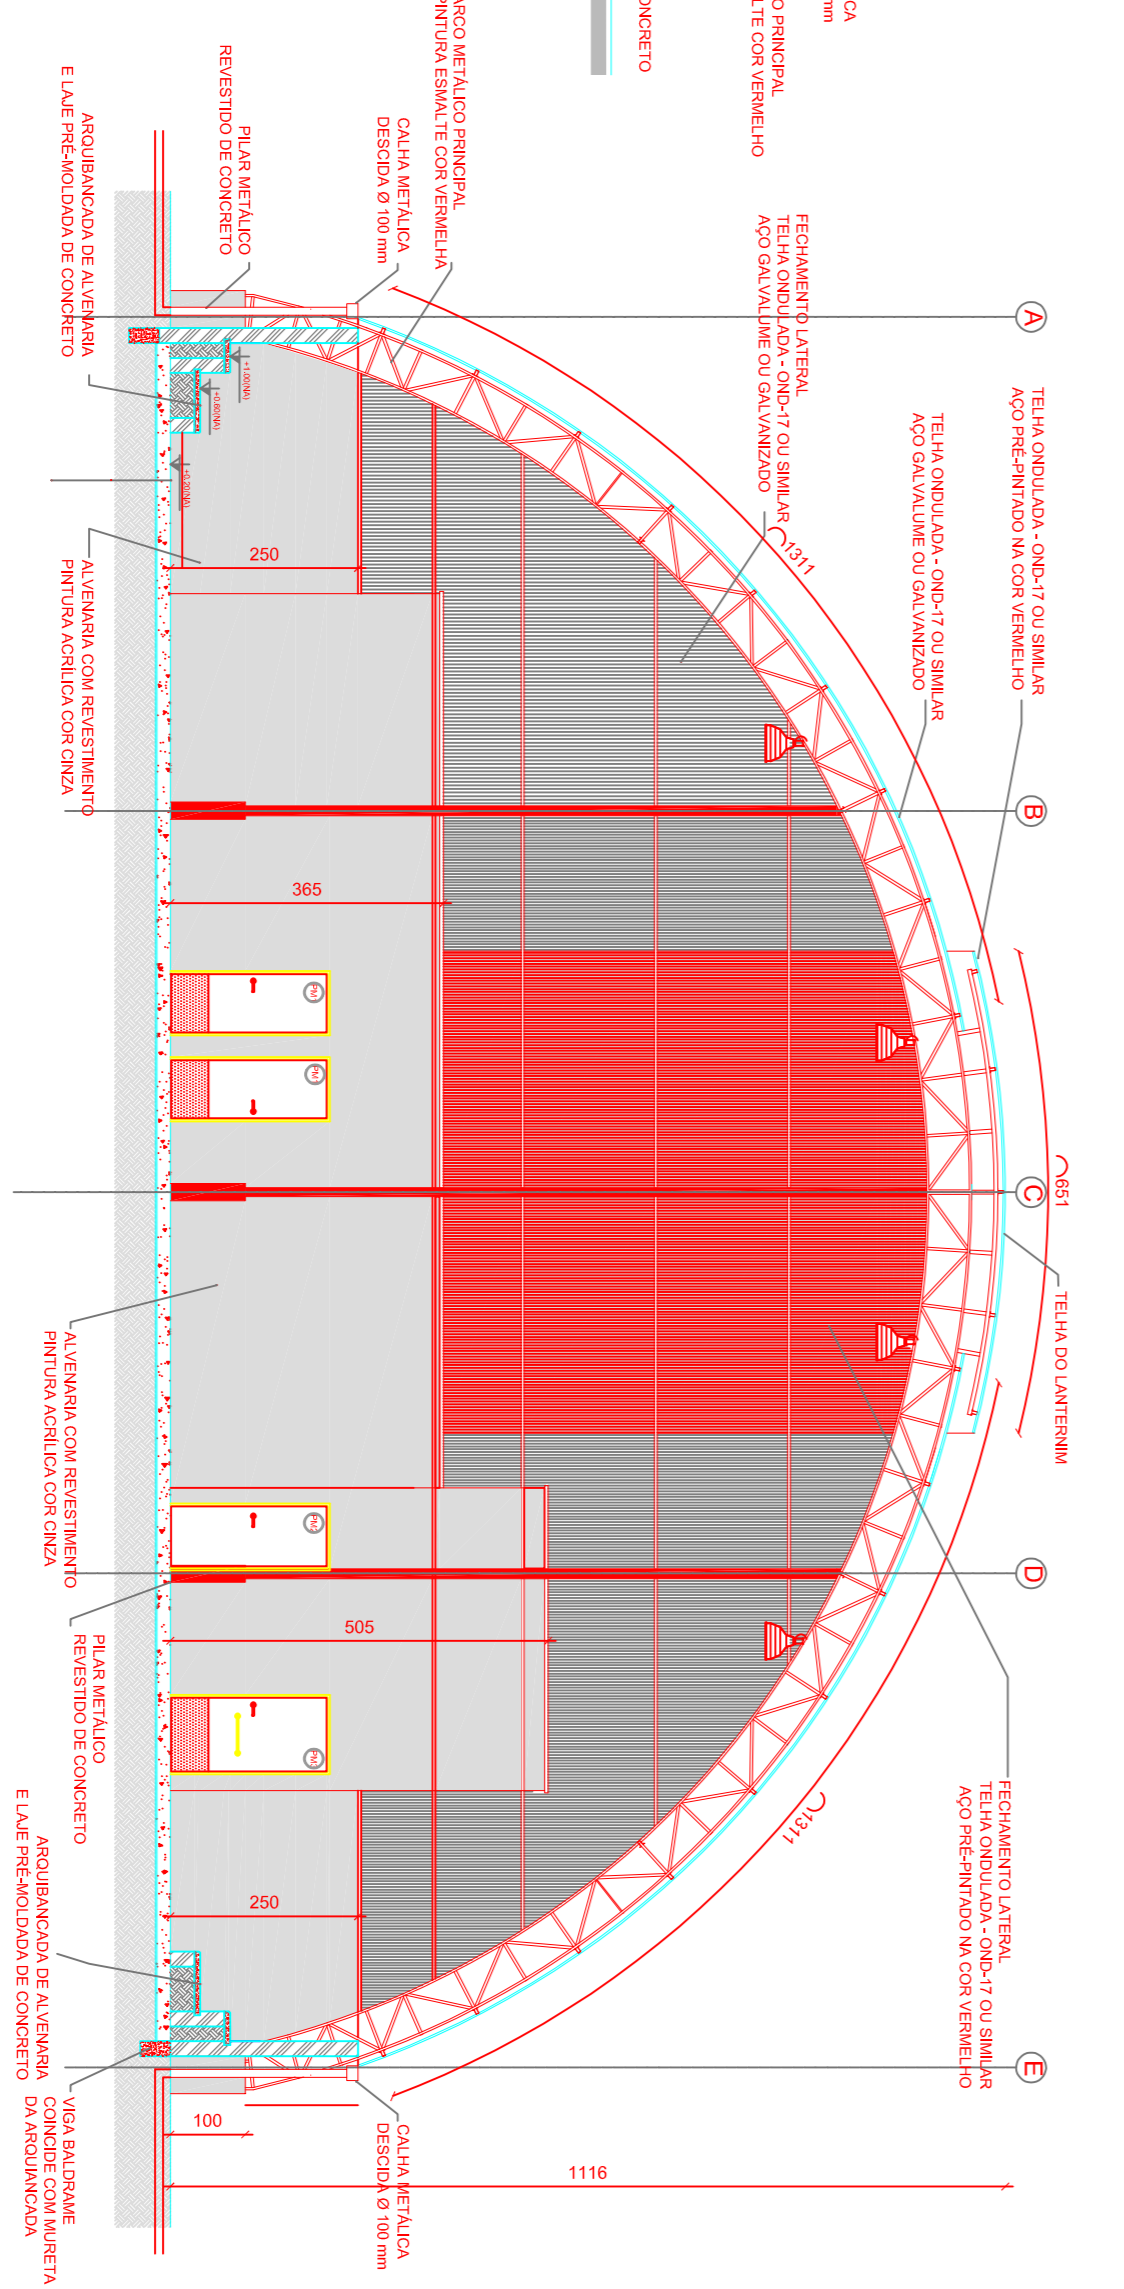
CA
mm
O PRINCIPAL
LTE COR VERMELHO
ONCRETO
ARCO METÁLICO PRINCIPAL
PINTURA ESMALTE COR VERMELHA
CALHA METÁLICA
DESCIDA Ø 100 mm
PILAR METÁLICO
REVESTIDO DE CONCRETO
ARQUIBANCADA DE ALVENARIA
E LAJE PRÉ-MOLDADA DE CONCRETO
FECHAMENTO LATERAL
TELHA ONDULADA - OND-17 OU SIMILAR
AÇO GALVALUME OU GALVANIZADO
TELHA ONDULADA - OND-17 OU SIMILAR
AÇO PRÉ-PINTADO NA COR VERMELHO
TELHA ONDULADA - OND-17 OU SIMILAR
AÇO GALVALUME OU GALVANIZADO
A
B
C
D
E
1311
651
1311
+1,00(NA)
+0,60(NA)
+0,20(NA)
250
365
505
250
100
1116
ALVENARIA COM REVESTIMENTO
PINTURA ACRÍLICA COR CINZA
ALVENARIA COM REVESTIMENTO
PINTURA ACRÍLICA COR CINZA
TELHA DO LANTERNIM
FECHAMENTO LATERAL
TELHA ONDULADA - OND-17 OU SIMILAR
AÇO PRÉ-PINTADO NA COR VERMELHO
PILAR METÁLICO
REVESTIDO DE CONCRETO
ARQUIBANCADA DE ALVENARIA
E LAJE PRÉ-MOLDADA DE CONCRETO
VIGA BALDRAME
COINCIDE COM MURETA
DA ARQUIANCADA
CALHA METÁLICA
DESCIDA Ø 100 mm
PM
PM
PM
PM